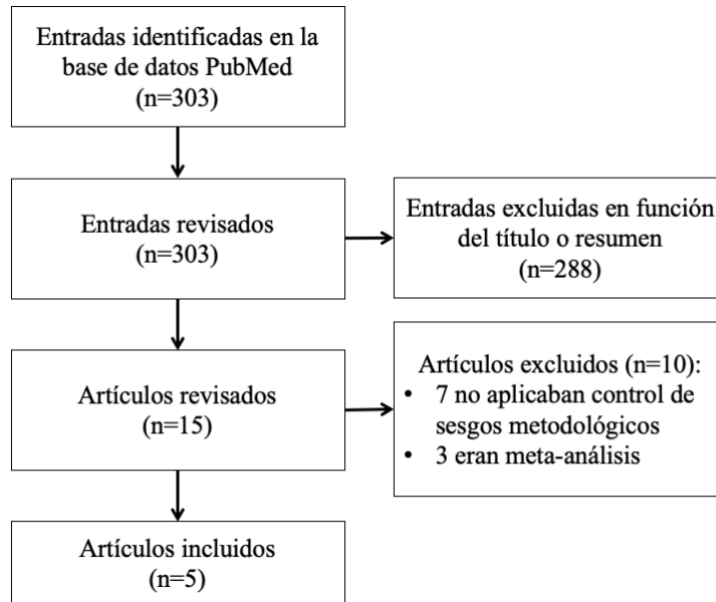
Entradas identificadas en la base de datos PubMed (n=303)

Entradas revisados (n=303)

Entradas excluidas en función del título o resumen (n=288)

Artículos revisados (n=15)

Artículos excluidos (n=10):
• 7 no aplicaban control de sesgos metodológicos
• 3 eran meta-análisis

Artículos incluidos (n=5)